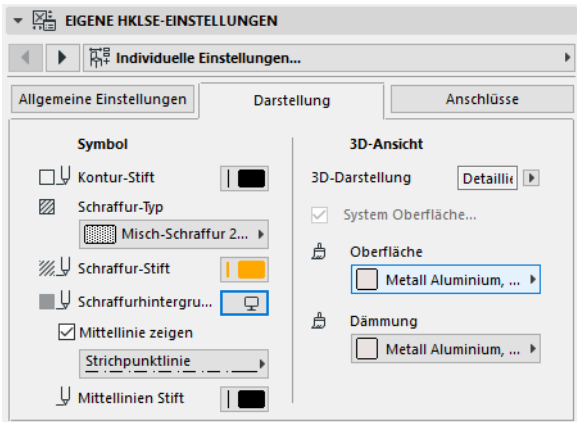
EIGENE HKLSE-EINSTELLUNGEN

Individuelle Einstellungen...

Allgemeine Einstellungen

Darstellung

Anschlüsse

Symbol

Kontur-Stift

Schraffur-Typ

Misch-Schraffur 2...

Schraffur-Stift

Schraffurhintergru...

Mittellinie zeigen

Strichpunktlinie

Mittellinien Stift

3D-Ansicht

3D-Darstellung

Detaillie

System Oberfläche...

Oberfläche

Metall Aluminium, ...

Dämmung

Metall Aluminium, ...